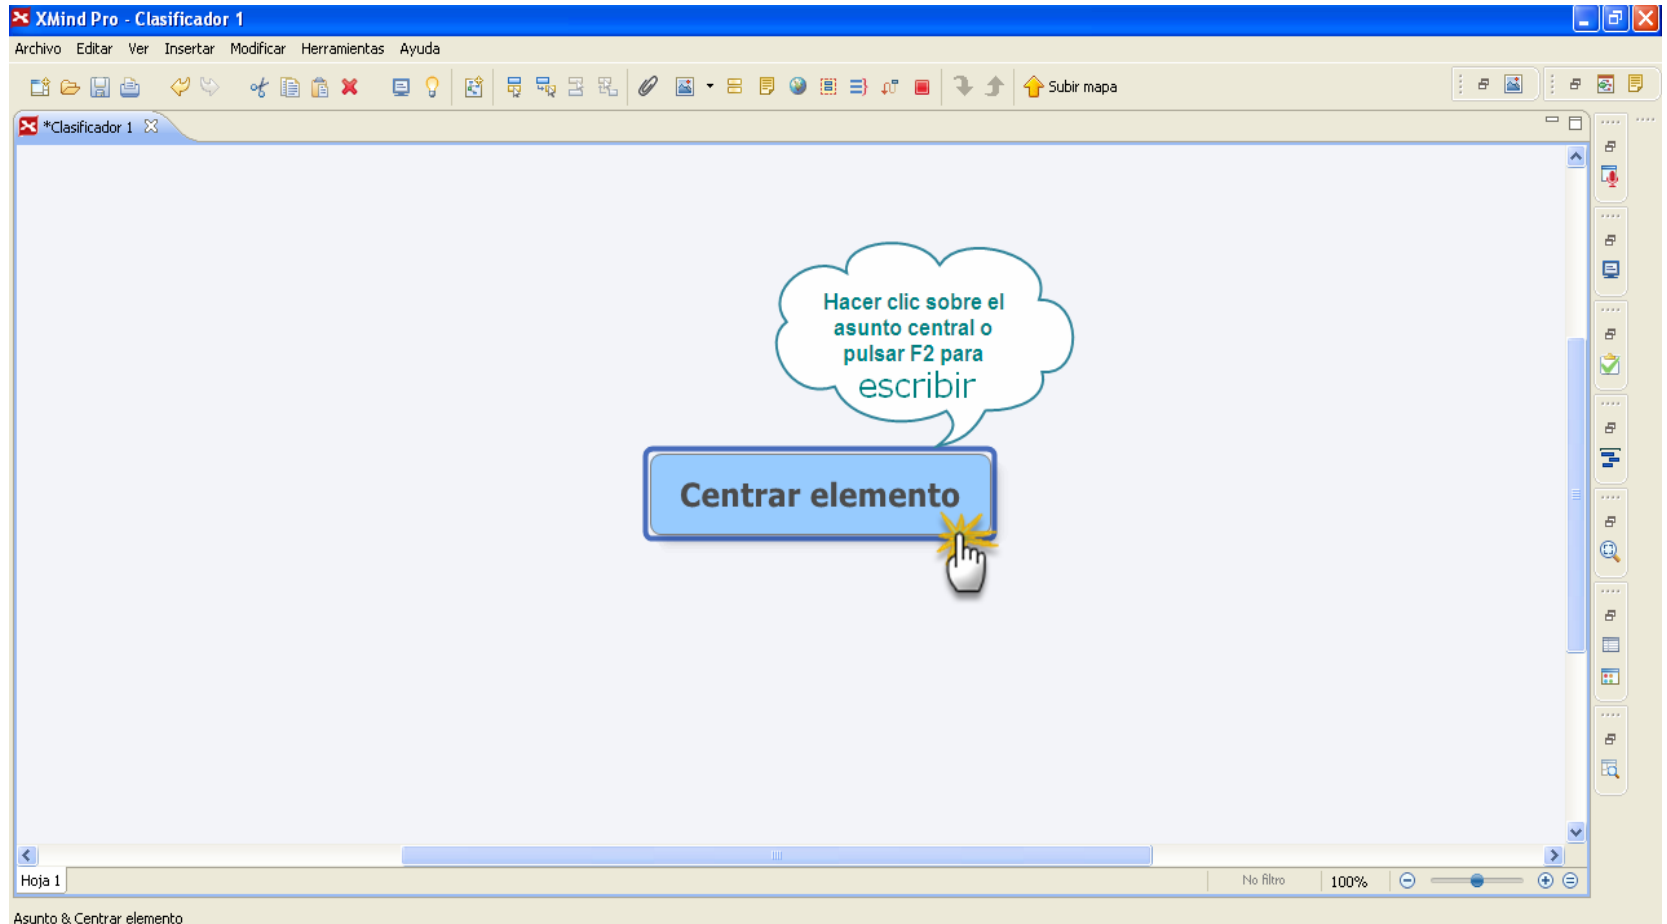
XMind Pro - Clasificador 1

Archivo Editar Ver Insertar Modificar Herramientas Ayuda

Subir mapa

*Clasificador 1

Hacer clic sobre el asunto central o pulsar F2 para escribir

Centrar elemento

Hoja 1

No filtro

100%

Asunto & Centrar elemento